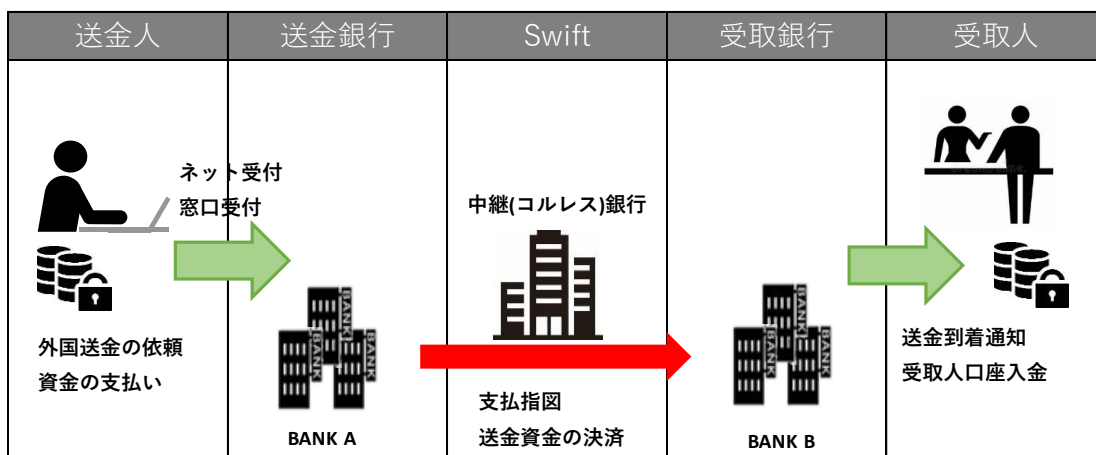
| 送金人 | 送金銀行 | Swift | 受取銀行 | 受取人 |
|---|---|---|---|---|
| 外国送金の依頼<br>資金の支払い | ネット受付<br>窓口受付<br>BANK<br>BANK<br>BANK<br>BANK A | 中継(コルレス)銀行<br>支払指図<br>送金資金の決済 | BANK<br>BANK<br>BANK<br>BANK B | 送金到着通知<br>受取人口座入金 |